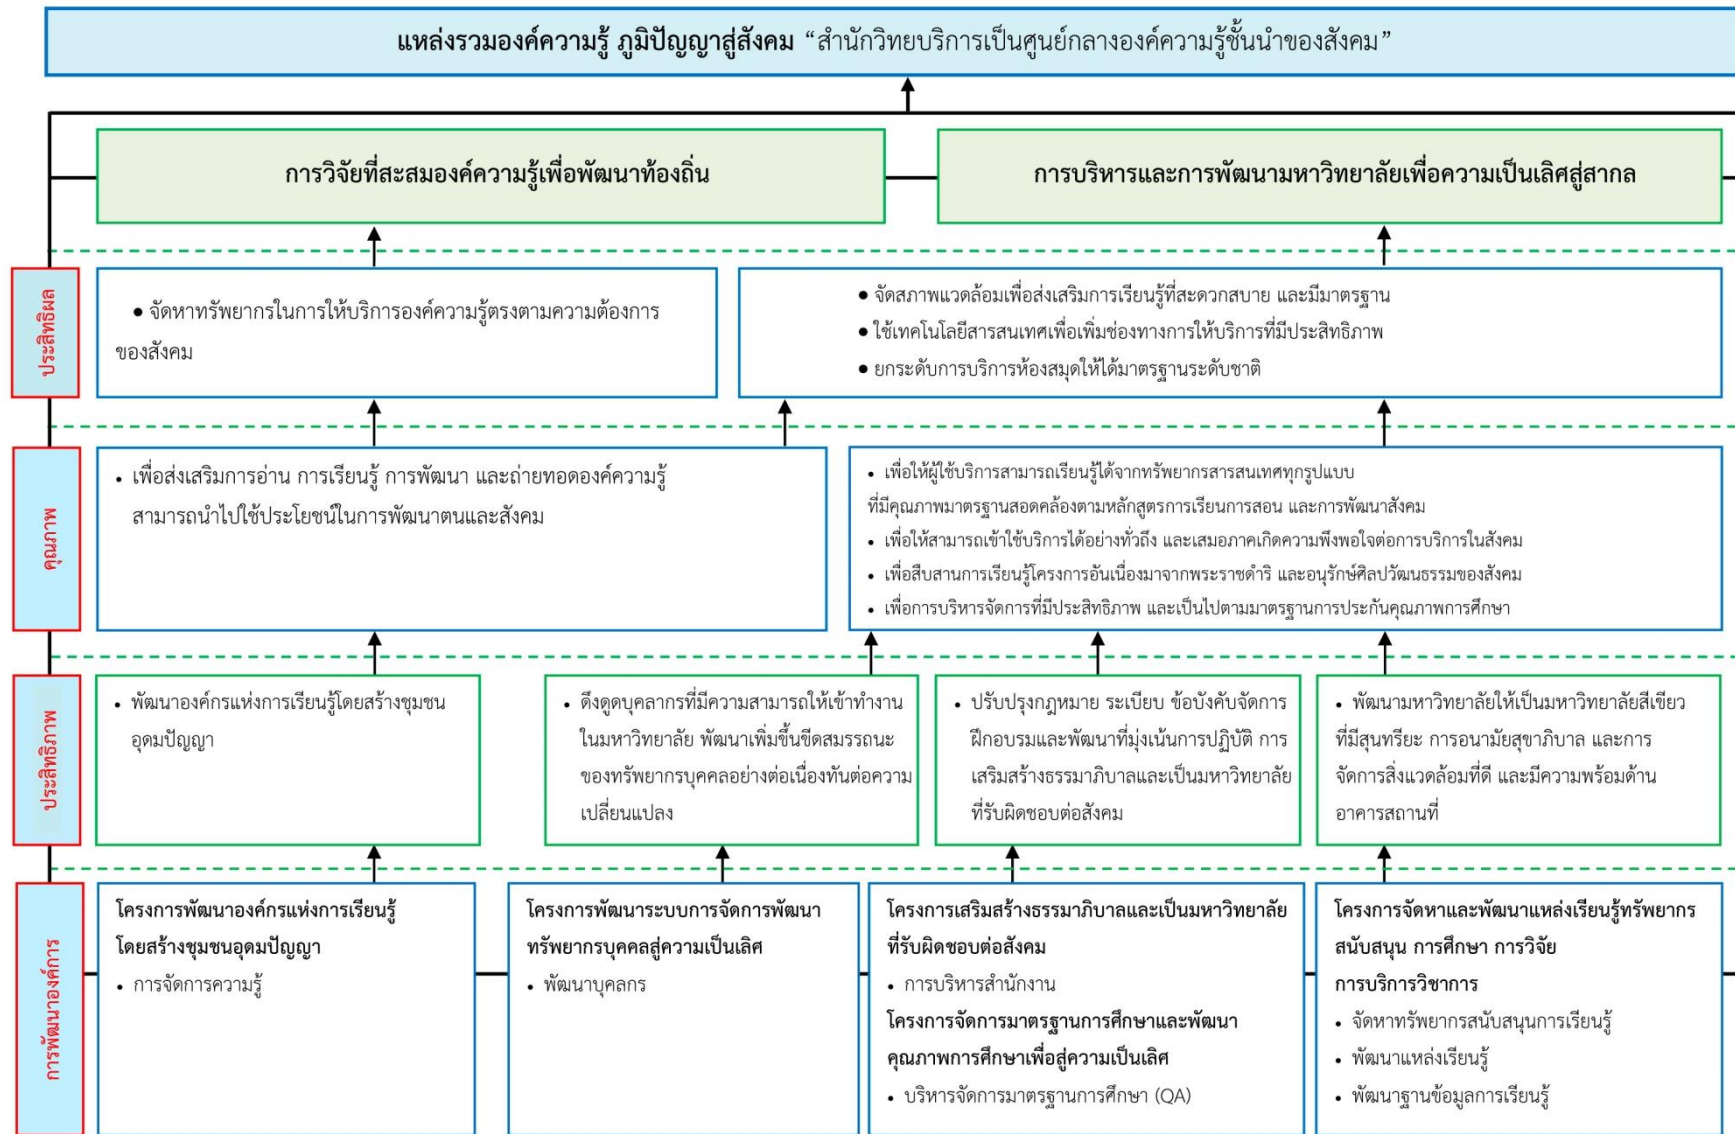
แหล่งรวมองค์ความรู้ ภูมิปัญญาสู่สังคม “สำนักวิทยบริการเป็นศูนย์กลางองค์ความรู้ชั้นนำของสังคม”

การวิจัยที่สะสมองค์ความรู้เพื่อพัฒนาท้องถิ่น

การบริหารและการพัฒนามหาวิทยาลัยเพื่อความเป็นเลิศสู่สากล

ประสิทธิผล

• จัดหาทรัพยากรในการให้บริการองค์ความรู้ตรงตามความต้องการของสังคม

• จัดสภาพแวดล้อมเพื่อส่งเสริมการเรียนรู้ที่สะดวกสบาย และมีมาตรฐาน
• ใช้เทคโนโลยีสารสนเทศเพื่อเพิ่มช่องทางการให้บริการที่มีประสิทธิภาพ
• ยกระดับการบริการห้องสมุดให้ได้มาตรฐานระดับชาติ

คุณภาพ

• เพื่อส่งเสริมการอ่าน การเรียนรู้ การพัฒนา และถ่ายทอดองค์ความรู้ สามารถนำไปใช้ประโยชน์ในการพัฒนาตนและสังคม

• เพื่อให้ผู้ใช้บริการสามารถเรียนรู้ได้จากทรัพยากรสารสนเทศทุกรูปแบบ ที่มีคุณภาพมาตรฐานสอดคล้องตามหลักสูตรการเรียนการสอน และการพัฒนาสังคม
• เพื่อให้สามารถเข้าใช้บริการได้อย่างทั่วถึง และเสมอภาคเกิดความพึงพอใจต่อการบริการในสังคม
• เพื่อสืบสานการเรียนรู้โครงการอันเนื่องมาจากพระราชดำริ และอนุรักษ์ศิลปวัฒนธรรมของสังคม
• เพื่อการบริหารจัดการที่มีประสิทธิภาพ และเป็นไปตามมาตรฐานการประกันคุณภาพการศึกษา

ประสิทธิภาพ

• พัฒนาองค์กรแห่งการเรียนรู้โดยสร้างชุมชนอุดมปัญญา

• ดึงดูดบุคลากรที่มีความสามารถให้เข้าทำงานในมหาวิทยาลัย พัฒนาเพิ่มขึ้นขีดสมรรถนะของทรัพยากรบุคคลอย่างต่อเนื่องทันต่อความเปลี่ยนแปลง

• ปรับปรุงกฎหมาย ระเบียบ ข้อบังคับจัดการฝึกอบรมและพัฒนาที่มุ่งเน้นการปฏิบัติ การเสริมสร้างธรรมาภิบาลและเป็นมหาวิทยาลัยที่รับผิดชอบต่อสังคม

• พัฒนามหาวิทยาลัยให้เป็นมหาวิทยาลัยสีเขียวที่มีสุนทรียะ การอนามัยสุขาภิบาล และการจัดการสิ่งแวดล้อมที่ดี และมีความพร้อมด้านอาคารสถานที่

การพัฒนาองค์กร

โครงการพัฒนาองค์กรแห่งการเรียนรู้โดยสร้างชุมชนอุดมปัญญา
• การจัดการความรู้

โครงการพัฒนาระบบการจัดการพัฒนาทรัพยากรบุคคลสู่ความเป็นเลิศ
• พัฒนาบุคลากร

โครงการเสริมสร้างธรรมาภิบาลและเป็นมหาวิทยาลัยที่รับผิดชอบต่อสังคม
• การบริหารสำนักงาน
โครงการจัดการมาตรฐานการศึกษาและพัฒนาคุณภาพการศึกษาเพื่อสู่ความเป็นเลิศ
• บริหารจัดการมาตรฐานการศึกษา (QA)

โครงการจัดหาและพัฒนาแหล่งเรียนรู้ทรัพยากรสนับสนุน การศึกษา การวิจัย การบริการวิชาการ
• จัดหาทรัพยากรสนับสนุนการเรียนรู้
• พัฒนาแหล่งเรียนรู้
• พัฒนาฐานข้อมูลการเรียนรู้